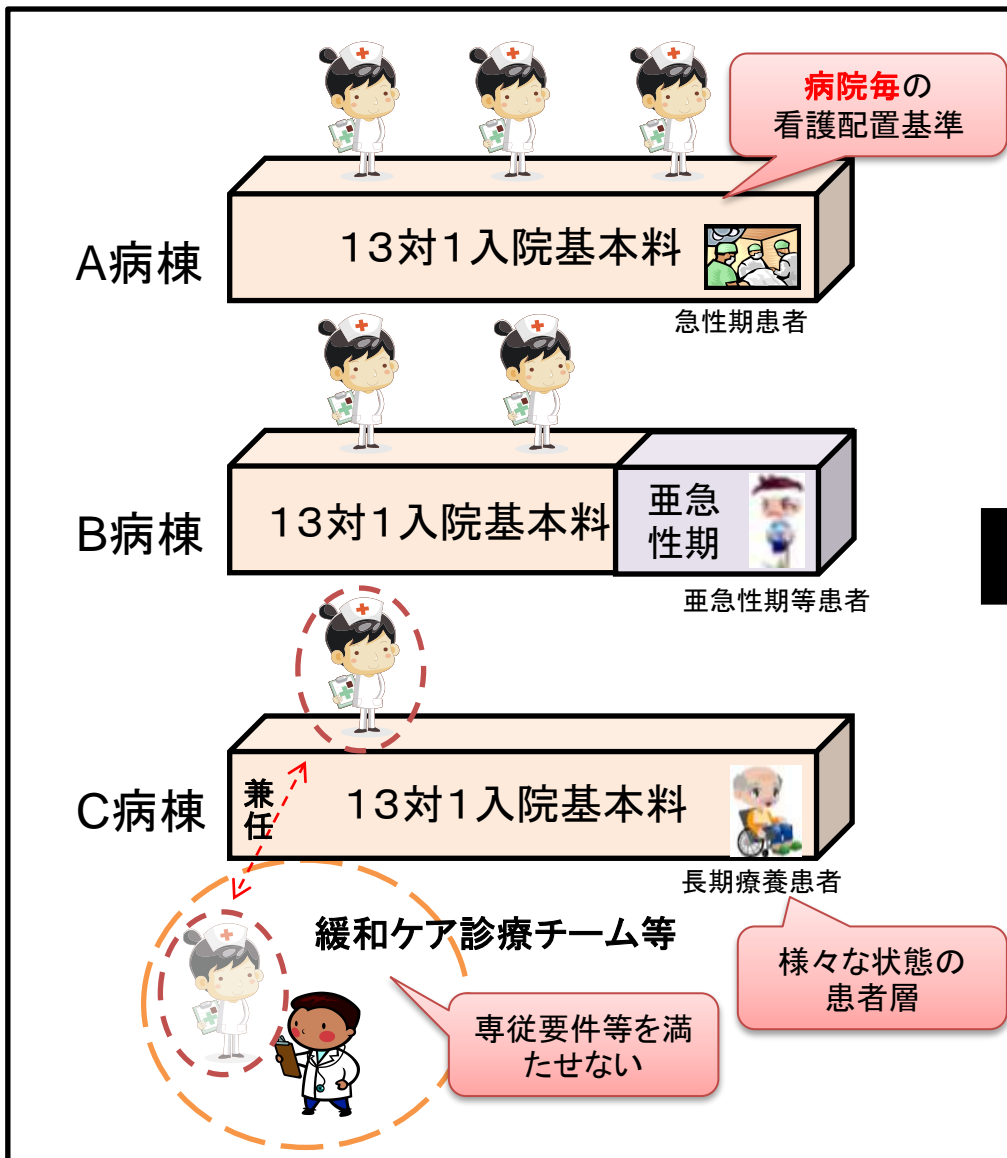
病院毎の
看護配置基準

A病棟
13対1入院基本料
急性期患者

B病棟
13対1入院基本料
亜急性期
亜急性期等患者

C病棟
兼任
13対1入院基本料
長期療養患者

様々な状態の
患者層

緩和ケア診療チーム等

専従要件等を満たせない